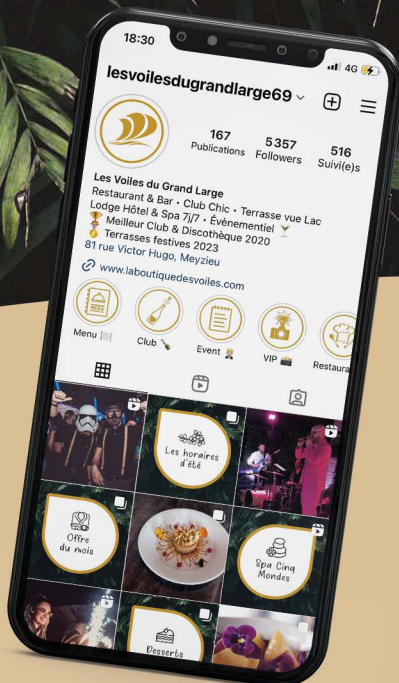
18:30

4G

lesvoilesdugrandlarge69

167
Publications

5 357
Followers

516
Suivi(e)s

Les Voiles du Grand Large
Restaurant & Bar • Club Chic • Terrasse vue Lac
Lodge Hôtel & Spa 7j/7 • Évènementiel 🍸
🏆 Meilleur Club & Discothèque 2020
🥇 Terrasses festives 2023
81 rue Victor Hugo, Meyzieu

www.laboutiquedesvoiles.com

MENU

Menu 🍽️

Club 🍾

Event 🤵

VIP 📸

Restaura

Les horaires d'été

Offre du mois

Spa Cinq Mondes

Desserts